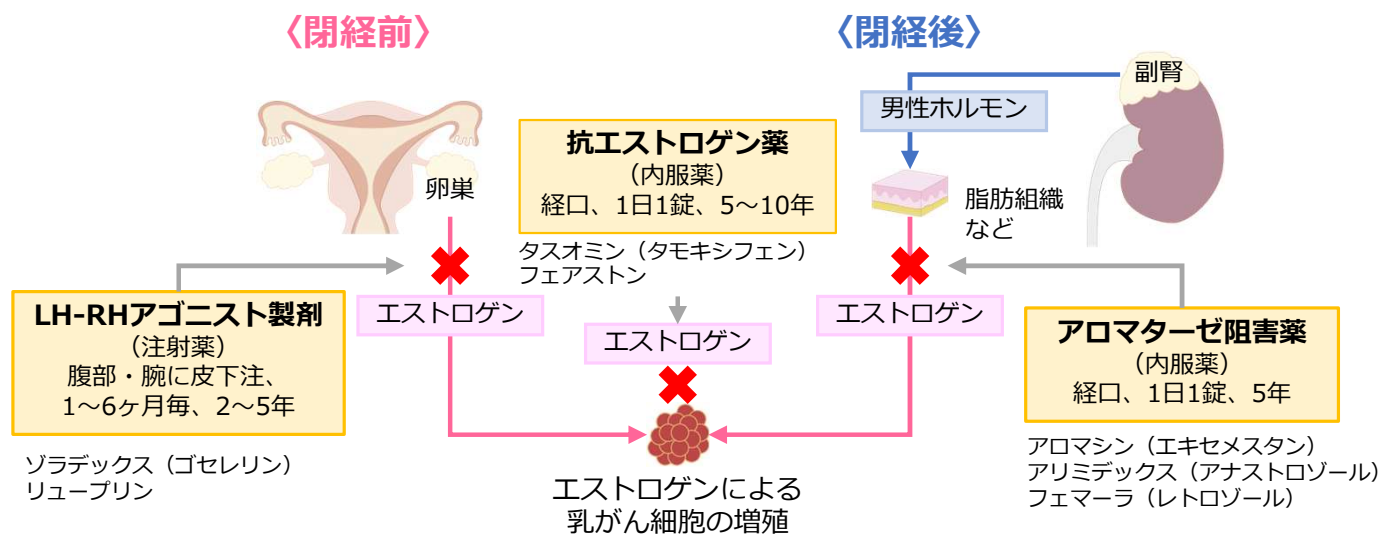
〈閉経前〉

〈閉経後〉

副腎

男性ホルモン

卵巣

抗エストロゲン薬
（内服薬）
経口、1日1錠、5〜10年

脂肪組織
など

タスオミン（タモキシフェン）
フェアストン

LH-RHアゴニスト製剤
（注射薬）
腹部・腕に皮下注、
1〜6ヶ月毎、2〜5年

エストロゲン

エストロゲン

エストロゲン

アロマターゼ阻害薬
（内服薬）
経口、1日1錠、5年

ゾラデックス（ゴセレリン）
リュープリン

エストロゲンによる
乳がん細胞の増殖

アロマシン（エキセメスタン）
アリミデックス（アナストロゾール）
フェマーラ（レトロゾール）